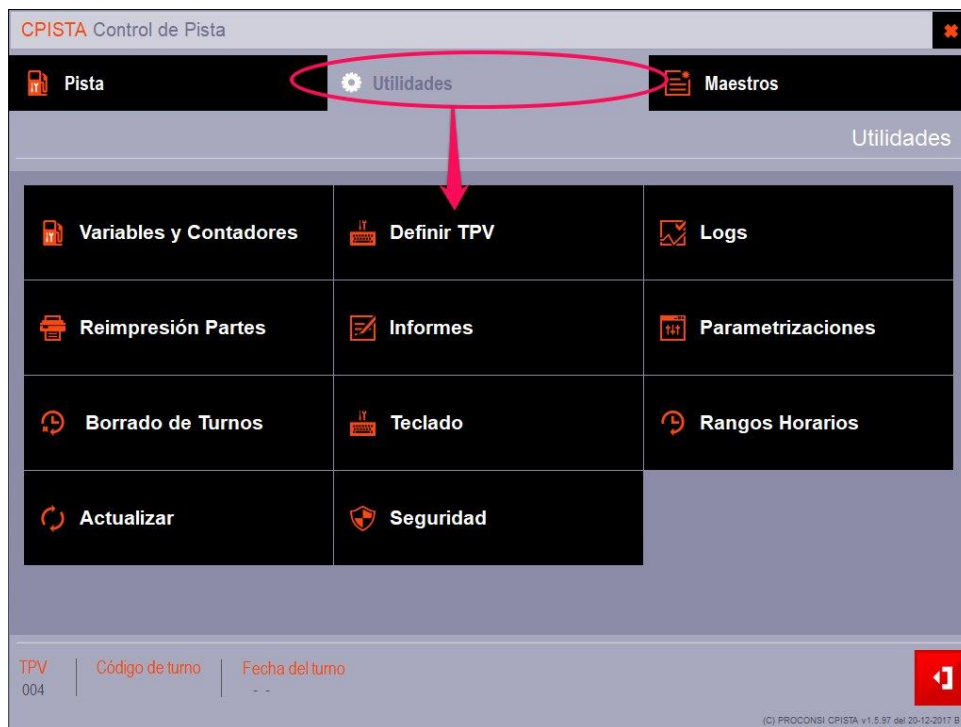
CPISTA Control de Pista

Pista

Utilidades

Maestros

Utilidades

Variables y Contadores

Definir TPV

Logs

Reimpresión Partes

Informes

Parametrizaciones

Borrado de Turnos

Teclado

Rangos Horarios

Actualizar

Seguridad

TPV
004

Código de turno

Fecha del turno
- -

(C) PROCONSI CPISTA v1.5.97 del 20-12-2017 B